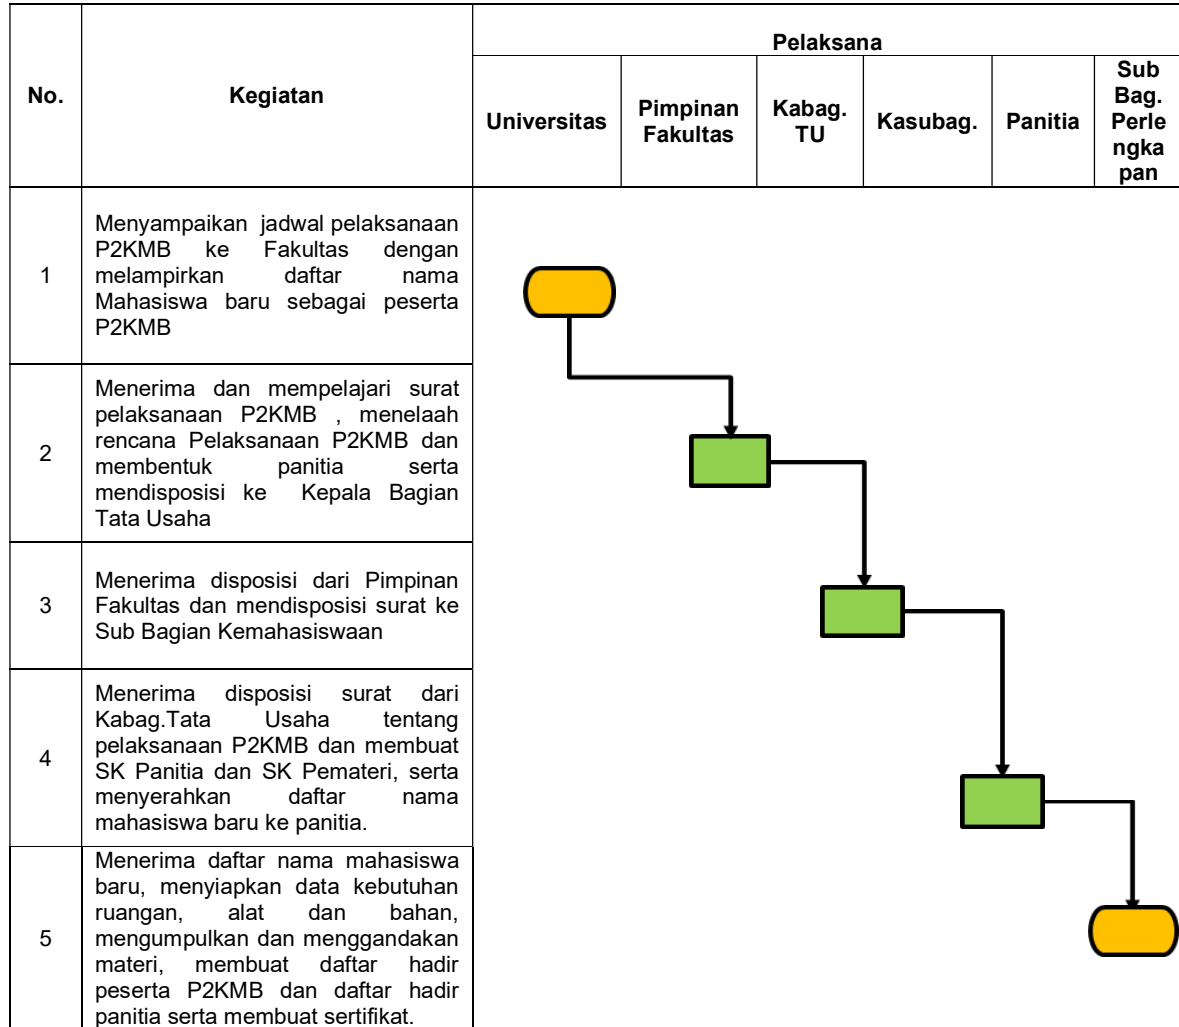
| No. | Kegiatan | Pelaksana | | | | | |
|---|---|---|---|---|---|---|---|
| | | Universitas | Pimpinan Fakultas | Kabag. TU | Kasubag. | Panitia | Sub Bag. Perlengkapan |
| 1 | Menyampaikan jadwal pelaksanaan P2KMB ke Fakultas dengan melampirkan daftar nama Mahasiswa baru sebagai peserta P2KMB | | | | | | |
| 2 | Menerima dan mempelajari surat pelaksanaan P2KMB , menelaah rencana Pelaksanaan P2KMB dan membentuk panitia serta mendisposisi ke Kepala Bagian Tata Usaha | | | | | | |
| 3 | Menerima disposisi dari Pimpinan Fakultas dan mendisposisi surat ke Sub Bagian Kemahasiswaan | | | | | | |
| 4 | Menerima disposisi surat dari Kabag.Tata Usaha tentang pelaksanaan P2KMB dan membuat SK Panitia dan SK Pemateri, serta menyerahkan daftar nama mahasiswa baru ke panitia. | | | | | | |
| 5 | Menerima daftar nama mahasiswa baru, menyiapkan data kebutuhan ruangan, alat dan bahan, mengumpulkan dan menggandakan materi, membuat daftar hadir peserta P2KMB dan daftar hadir panitia serta membuat sertifikat. | | | | | | |